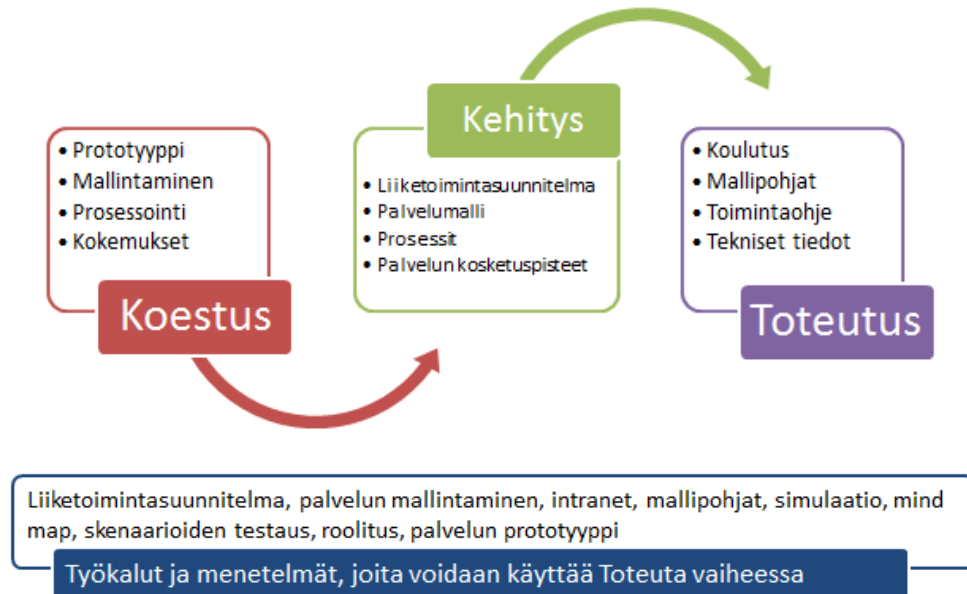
• Prototyyppi
• Mallintaminen
• Prosessointi
• Kokemukset

Koestus

Kehitys

• Liiketoimintasuunnitelma
• Palvelumalli
• Prosessit
• Palvelun kosketuspisteet

• Koulutus
• Mallipohjat
• Toimintaohje
• Tekniset tiedot

Toteutus

Liiketoimintasuunnitelma, palvelun mallintaminen, intranet, mallipohjat, simulaatio, mind map, skenaarioiden testaus, roolitus, palvelun prototyyppi

Työkalut ja menetelmät, joita voidaan käyttää Toteuta vaiheessa